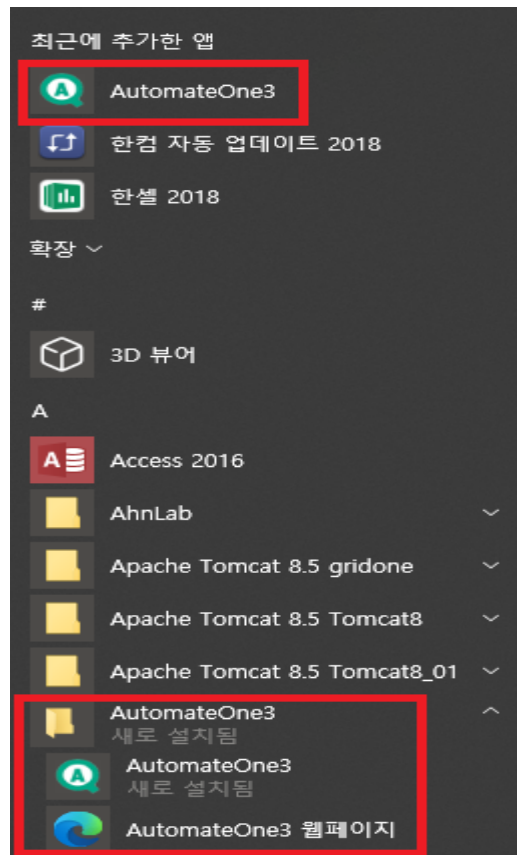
최근에 추가한 앱

AutomateOne3

한컴 자동 업데이트 2018

한셀 2018

확장

#

3D 뷰어

A

Access 2016

AhnLab

Apache Tomcat 8.5 gridone

Apache Tomcat 8.5 Tomcat8

Apache Tomcat 8.5 Tomcat8_01

AutomateOne3
새로 설치됨

AutomateOne3
새로 설치됨

AutomateOne3 웹페이지